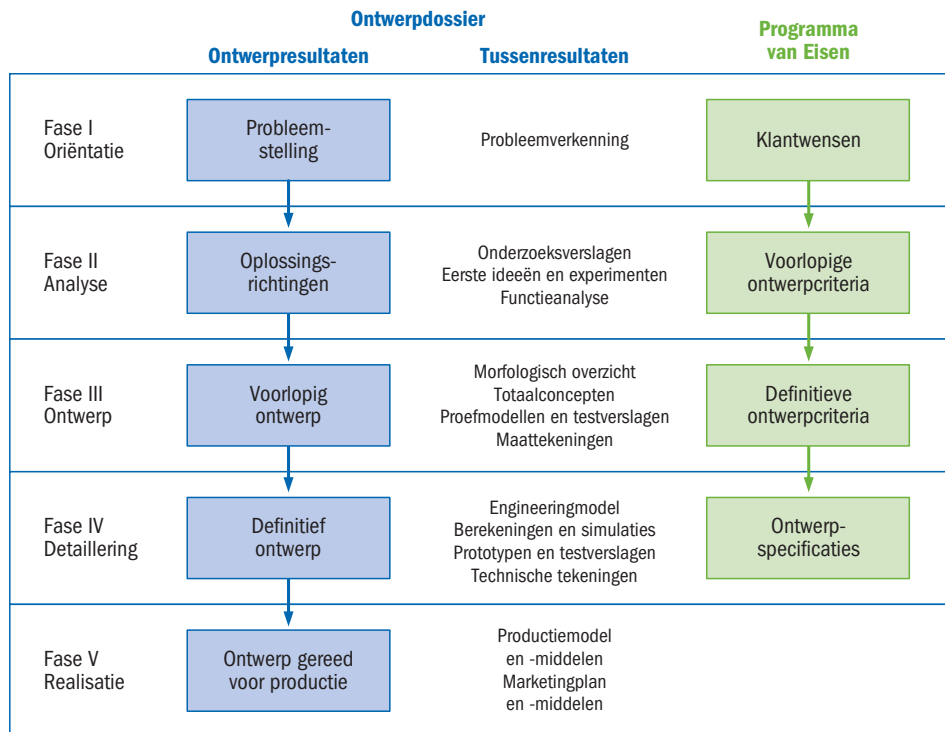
Ontwerpdossier

| | Ontwerpresultaten | Tussenresultaten | Programma van Eisen |
|---|---|---|---|
| Fase I Oriëntatie | Probleemstelling | Probleemverkenning | Klantwensen |
| Fase II Analyse | Oplossingsrichtingen | Onderzoeksverslagen Eerste ideeën en experimenten Functieanalyse | Voorlopige ontwerpcriteria |
| Fase III Ontwerp | Voorlopig ontwerp | Morfologisch overzicht Totaalconcepten Proefmodellen en testverslagen Maattekeningen | Definitieve ontwerpcriteria |
| Fase IV Detaillering | Definitief ontwerp | Engineeringmodel Berekeningen en simulaties Prototypen en testverslagen Technische tekeningen | Ontwerpspecificaties |
| Fase V Realisatie | Ontwerp gereed voor productie | Productiemodel en -middelen Marketingplan en -middelen | |